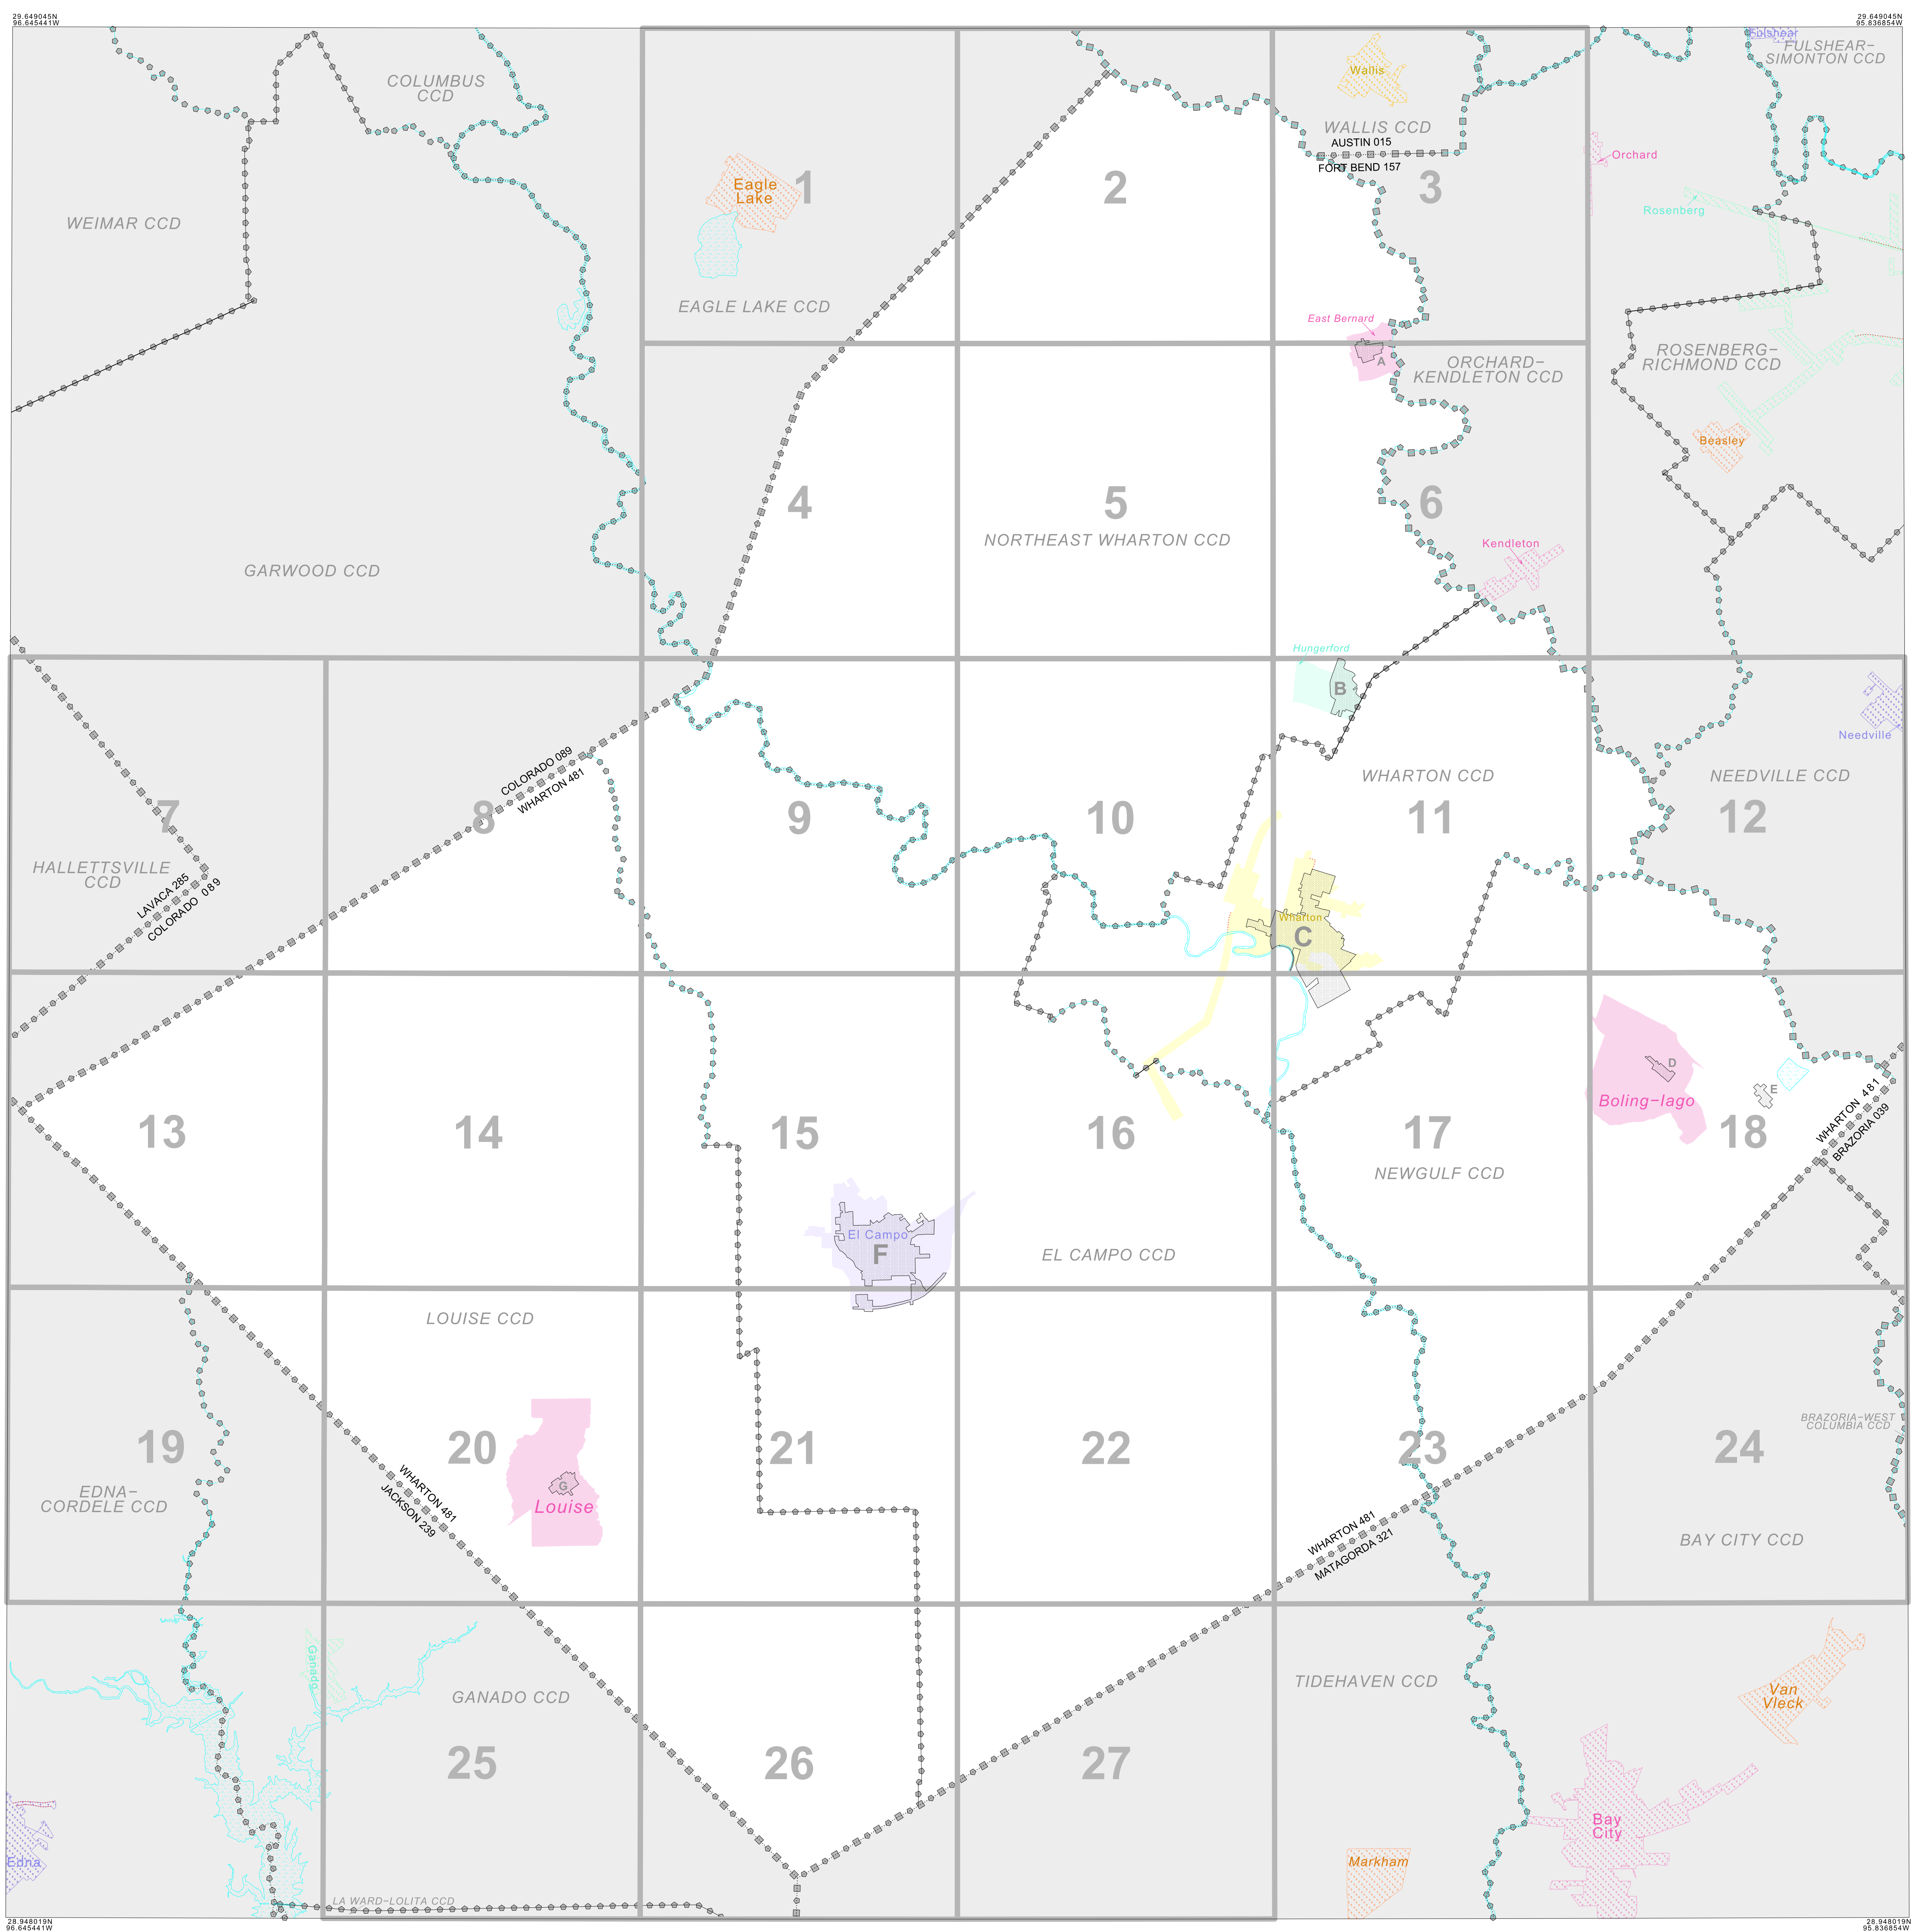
29.649045N 96.645441W

29.649045N 95.836854W

COLUMBUS CCD

WEIMAR CCD

GARWOOD CCD

1

Eagle Lake

EAGLE LAKE CCD

2

Wallis

WALLIS CCD

AUSTIN 015

FORT BEND 157

3

Fulshear

FULSHEAR-SIMONTON CCD

Orchard

Rosenberg

ROSENBERG-RICHMOND CCD

Beasley

East Bernard

A

ORCHARD-KENDLETON CCD

4

5

NORTHEAST WHARTON CCD

6

Kendleton

Hungerford

B

7

HALLETTSVILLE CCD

LAVACA 285

COLORADO 089

8

COLORADO 089

WHARTON 481

9

10

WHARTON CCD

11

Wharton

C

NEEDVILLE CCD

12

Needville

13

14

15

16

17

NEWGULF CCD

D

Boling-Iago

E

18

WHARTON 481

BRAZORIA 039

El Campo

F

EL CAMPO CCD

LOUISE CCD

19

EDNA-CORDELE CCD

20

WHARTON 481

JACKSON 239

G

Louise

21

22

23

WHARTON 481

MATAGORDA 321

24

BRAZORIA-WEST COLUMBIA CCD

BAY CITY CCD

Ganado

GANADO CCD

25

26

27

TIDEHAVEN CCD

Van Vleck

Bay City

Markham

Edna

LA WARD-LOLITA CCD

28.948019N 96.645441W

28.948019N 95.836854W